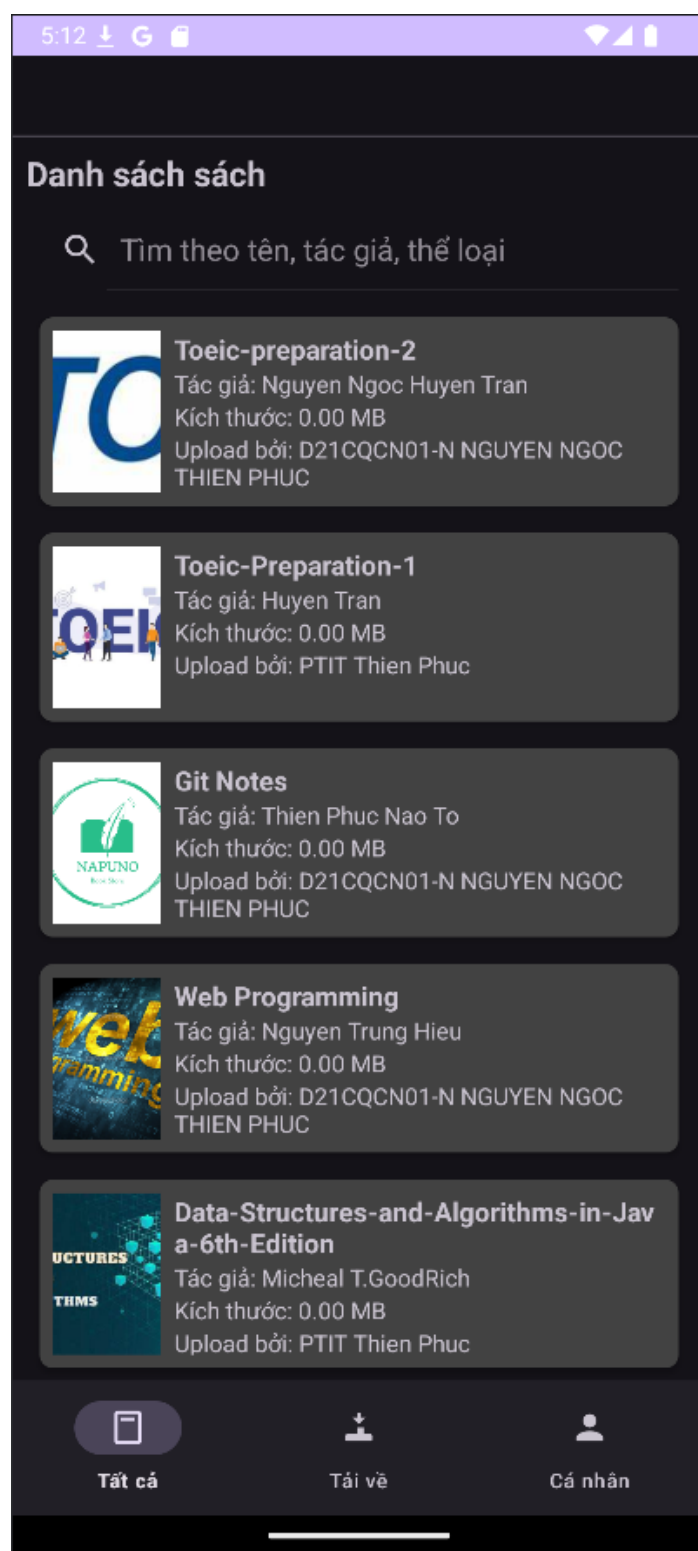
5:12 G

Danh sách sách

Tìm theo tên, tác giả, thể loại

TO
Toeic-preparation-2
Tác giả: Nguyen Ngoc Huyen Tran
Kích thước: 0.00 MB
Upload bởi: D21CQCN01-N NGUYEN NGOC THIEN PHUC

TOEIC
Toeic-Preparation-1
Tác giả: Huyen Tran
Kích thước: 0.00 MB
Upload bởi: PTIT Thien Phuc

NAPUNO
Git Notes
Tác giả: Thien Phuc Nao To
Kích thước: 0.00 MB
Upload bởi: D21CQCN01-N NGUYEN NGOC THIEN PHUC

web
rammin
Web Programming
Tác giả: Nguyen Trung Hieu
Kích thước: 0.00 MB
Upload bởi: D21CQCN01-N NGUYEN NGOC THIEN PHUC

UCTURES
THMS
Data-Structures-and-Algorithms-in-Java-6th-Edition
Tác giả: Micheal T.GoodRich
Kích thước: 0.00 MB
Upload bởi: PTIT Thien Phuc

Tất cả
Tải về
Cá nhân